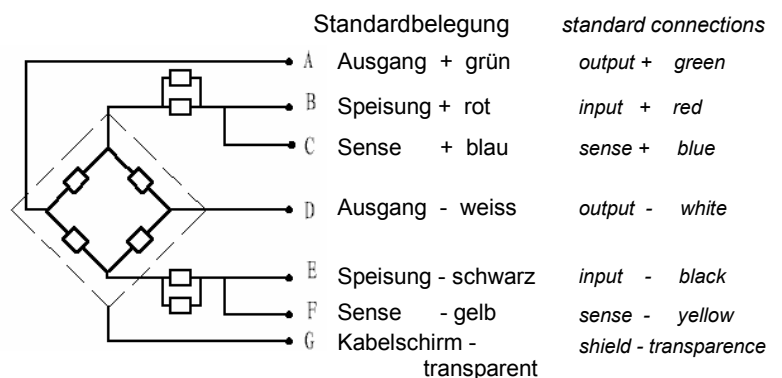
Standardbelegung standard connections

A Ausgang + grün output + green

B Speisung + rot input + red

C Sense + blau sense + blue

D Ausgang - weiss output - white

E Speisung - schwarz input - black

F Sense - gelb sense - yellow

G Kabelschirm - transparent shield - transparence